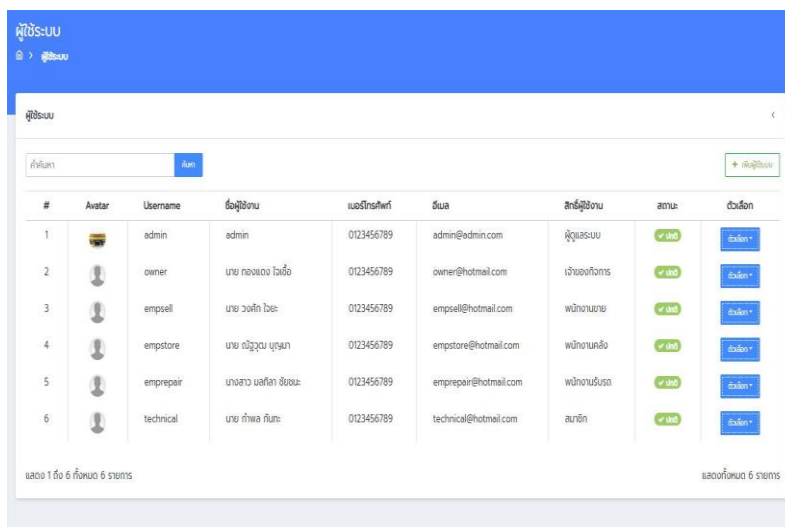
ผู้ใช้ระบบ
⌂ > ผู้ใช้ระบบ

ผู้ใช้ระบบ

คำค้นหา ค้นหา

+ เพิ่มผู้ใช้ระบบ

| # | Avatar | Username | ชื่อผู้ใช้งาน | เบอร์โทรศัพท์ | อีเมล | สิทธิ์ผู้ใช้งาน | สถานะ | ตัวเลือก |
|---|---|---|---|---|---|---|---|---|
| 1 | | admin | admin | 0123456789 | admin@admin.com | ผู้ดูแลระบบ | ✓ ปกติ | ตัวเลือก ▾ |
| 2 | | owner | นาย ทองแดง ใจเอื้อ | 0123456789 | owner@hotmail.com | เจ้าของกิจการ | ✓ ปกติ | ตัวเลือก ▾ |
| 3 | | empsell | นาย วงศักดิ์ ใจยะ | 0123456789 | empsell@hotmail.com | พนักงานขาย | ✓ ปกติ | ตัวเลือก ▾ |
| 4 | | empstore | นาย ณัฐวุฒิ บุญมา | 0123456789 | empstore@hotmail.com | พนักงานคลัง | ✓ ปกติ | ตัวเลือก ▾ |
| 5 | | emprepair | นางสาว มลฤดี ชัยชนะ | 0123456789 | emprepair@hotmail.com | พนักงานรับรถ | ✓ ปกติ | ตัวเลือก ▾ |
| 6 | | technical | นาย กำพล กันทะ | 0123456789 | technical@hotmail.com | สมาชิก | ✓ ปกติ | ตัวเลือก ▾ |

แสดง 1 ถึง 6 ทั้งหมด 6 รายการ

แสดงทั้งหมด 6 รายการ